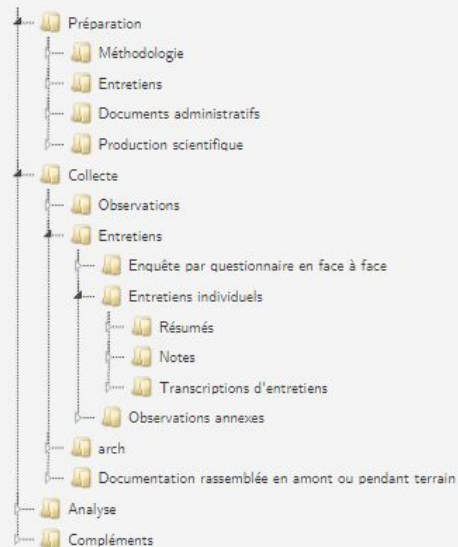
Préparation
Méthodologie
Entretiens
Documents administratifs
Production scientifique
Collecte
Observations
Entretiens
Enquête par questionnaire en face à face
Entretiens individuels
Résumés
Notes
Transcriptions d'entretiens
Observations annexes
arch
Documentation rassemblée en amont ou pendant terrain
Analyse
Compléments